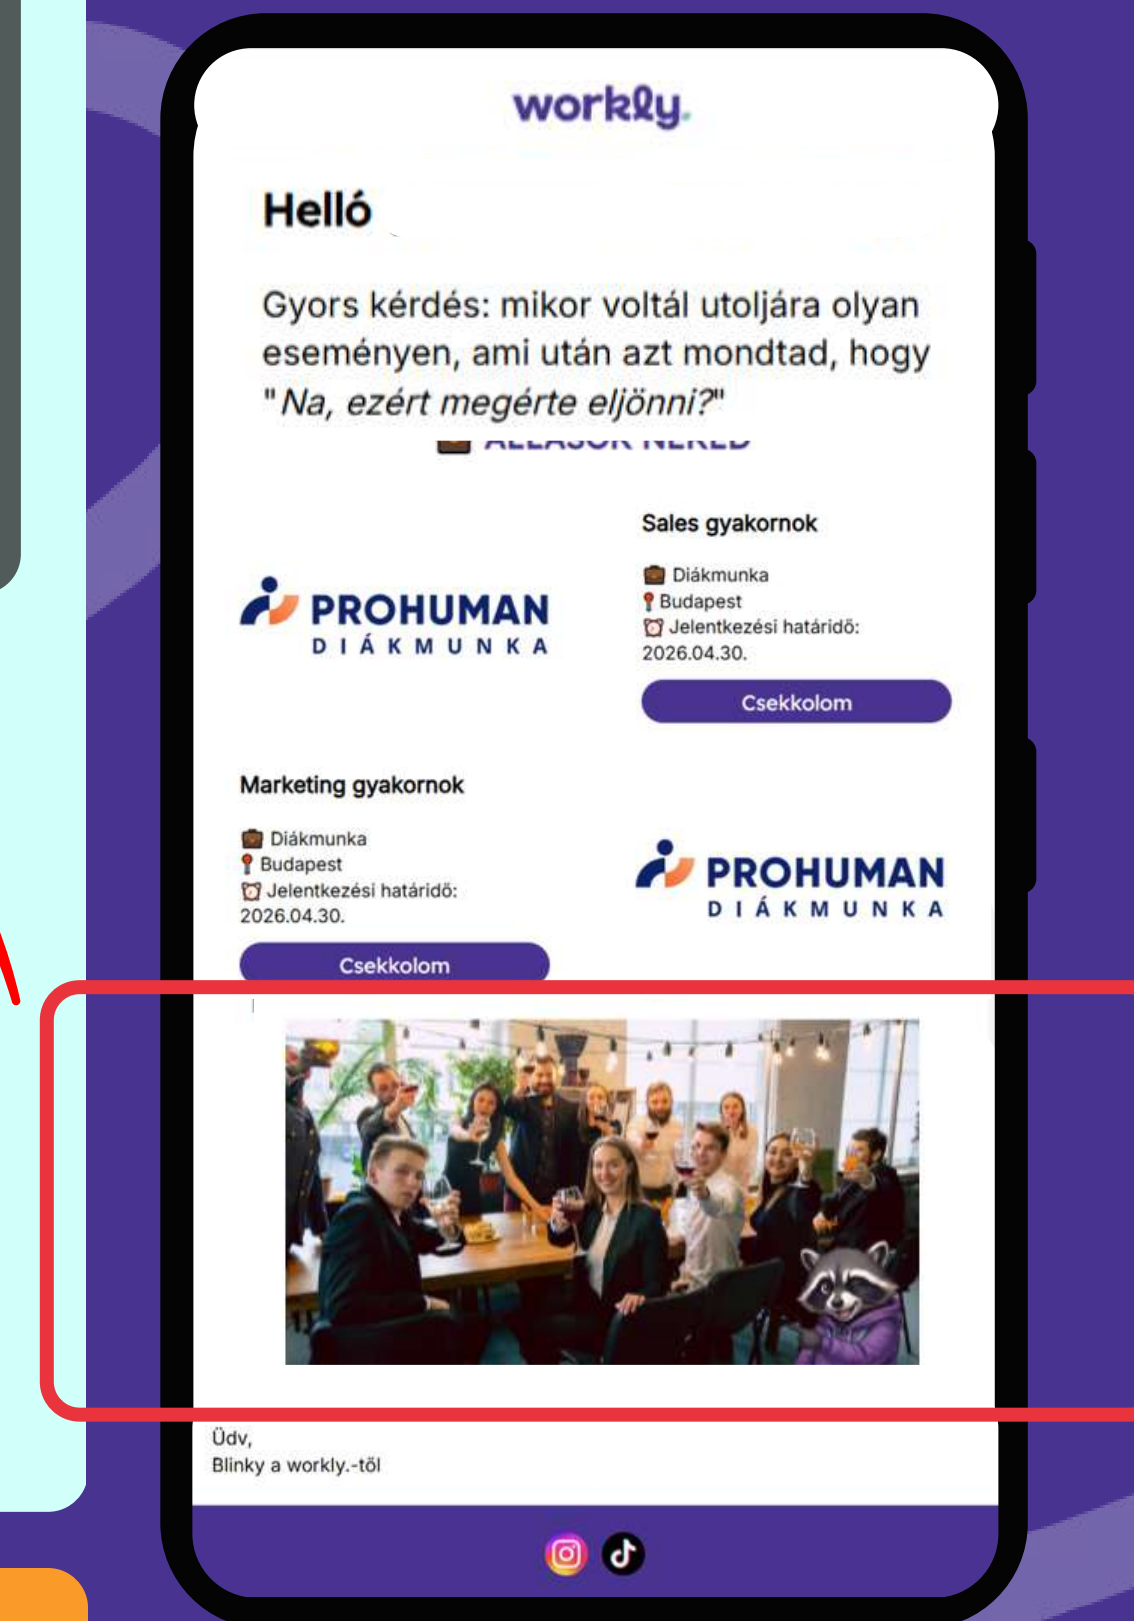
workly.

Helló

Gyors kérdés: mikor voltál utoljára olyan eseményen, ami után azt mondtad, hogy "Na, ezért megérte eljönni?"

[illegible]

PROHUMAN DIÁKMUNKA

Sales gyakornok

Diákmunka
Budapest
Jelentkezési határidő: 2026.04.30.

Csekkolom

Marketing gyakornok

Diákmunka
Budapest
Jelentkezési határidő: 2026.04.30.

Csekkolom

PROHUMAN DIÁKMUNKA

Üdv,
Blinky a workly.-től